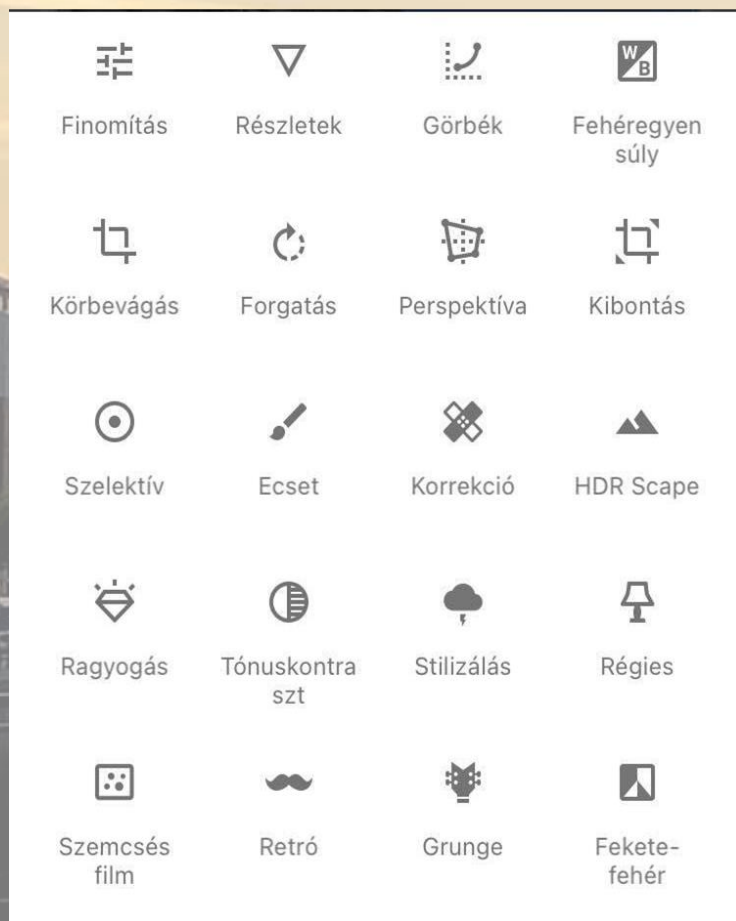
Finomítás

Részletek

Görbék

W B

Fehéregyensúly

Körbevágás

Forgatás

Perspektíva

Kibontás

Szelektív

Ecset

Korrekció

HDR Scape

Ragyogás

Tónuskontraszt

Stilizálás

Régies

Szemcsés film

Retró

Grunge

Fekete-fehér